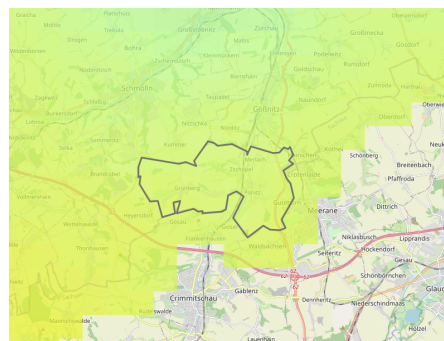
Gracha
Mohlis
Platschütz
Großstöbnitz
Zschöpel
Großbraunshain
Oberwiera
Wildenbörten
Dobitschen
Bohra
Weißbach
Pfarrsdorf
Gösdorf
Schmölln
Zschernitzsch
Bornshain
Ponitz
Zumroda
Zagkwitz
Selka
Nitzschka
Gößnitz
Nauendorf
Oberwiera
Kummer
Merlach
Schönberg
Breitenbach
Brandrübel
Pfaffroda
Grünberg
Ponitz
Gütenbach
Meerane
Dittrich
Heyersdorf
Gösau
Frankenhausen
Waldsachsen
Niklasbusch
Lipprandis
Seiferitz
Hockendorf
Gesau
Schönbörnchen
Gablenz
Dennheritz
Niederschindmaas
Crimmitschau
Glauc
Höllenswalde
Lauenhain
Holzel